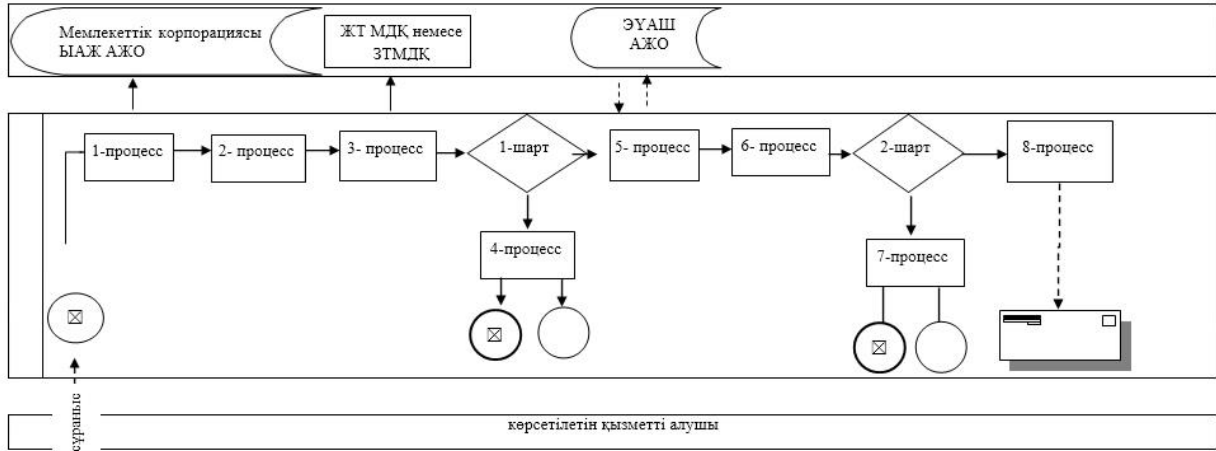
Мемлекеттік корпорациясы ЫАЖ АЖО

ЖТ МДҚ немесе ЗТМДҚ

ЭҮАШ АЖО

1-процесс

2- процесс

3- процесс

1-шарт

4-процесс

5- процесс

6- процесс

2-шарт

7-процесс

8-процесс

сұраныс

көрсетілетін қызметті алушы